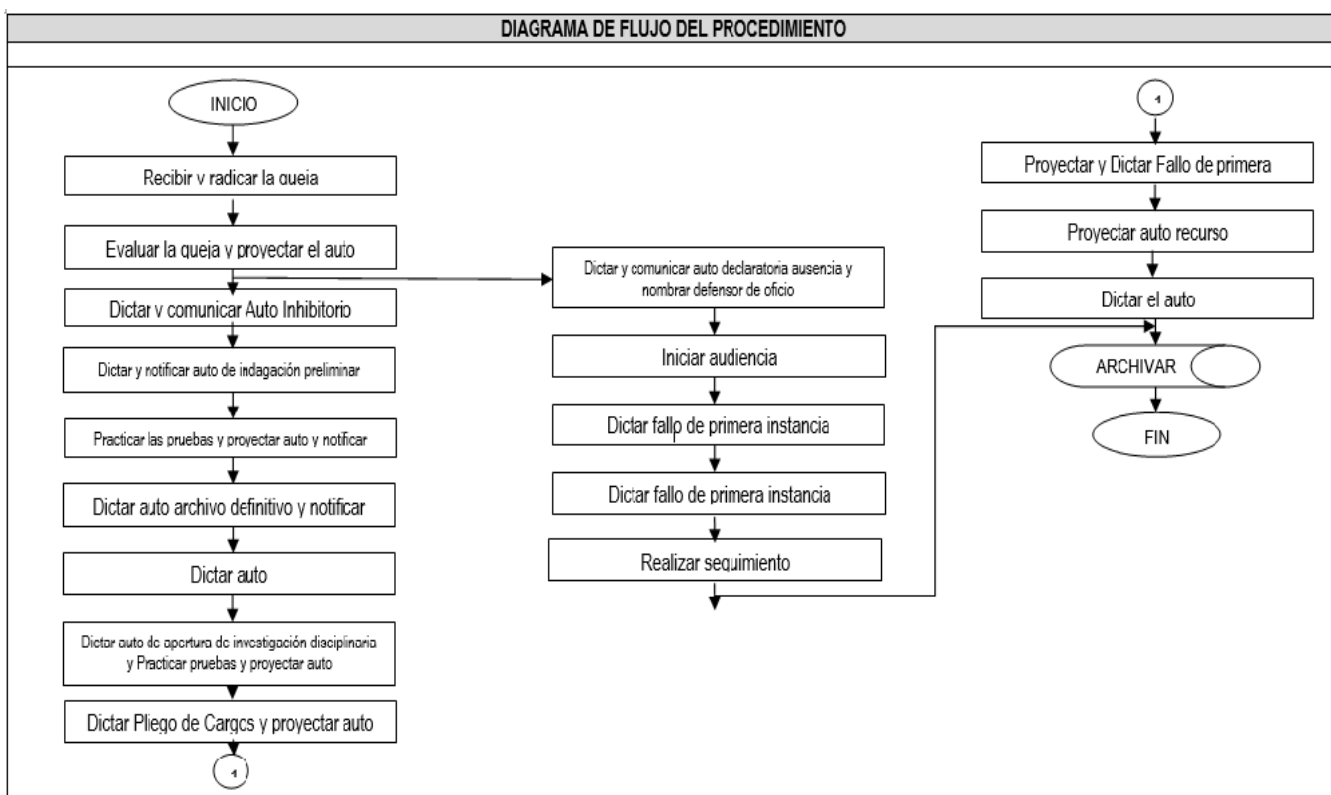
DIAGRAMA DE FLUJO DEL PROCEDIMIENTO

INICIO

Recibir y radicar la queja

Evaluar la queja y proyectar el auto

Dictar y comunicar Auto Inhibitorio

Dictar y notificar auto de indagación preliminar

Practicar las pruebas y proyectar auto y notificar

Dictar auto archivo definitivo y notificar

Dictar auto

Dictar auto de apertura de investigación disciplinaria y Practicar pruebas y proyectar auto

Dictar Pliego de Cargos y proyectar auto

1

Dictar y comunicar auto declaratoria ausencia y nombrar defensor de oficio

Iniciar audiencia

Dictar fallo de primera instancia

Dictar fallo de primera instancia

Realizar seguimiento

1

Proyectar y Dictar Fallo de primera

Proyectar auto recurso

Dictar el auto

ARCHIVAR

FIN